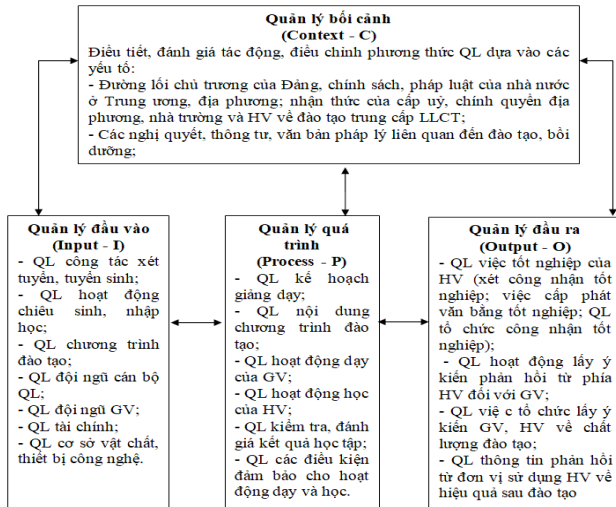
Quản lý bối cảnh
(Context - C)
Điều tiết, đánh giá tác động, điều chỉnh phương thức QL dựa vào các yếu tố:
- Đường lối chủ trương của Đảng, chính sách, pháp luật của nhà nước ở Trung ương, địa phương; nhận thức của cấp uỷ, chính quyền địa phương, nhà trường và HV về đào tạo trung cấp LLCT;
- Các nghị quyết, thông tư, văn bản pháp lý liên quan đến đào tạo, bồi dưỡng;

Quản lý đầu vào
(Input - I)
- QL công tác xét tuyển, tuyển sinh;
- QL hoạt động chiêu sinh, nhập học;
- QL chương trình đào tạo;
- QL đội ngũ cán bộ QL;
- QL đội ngũ GV;
- QL tài chính;
- QL cơ sở vật chất, thiết bị công nghệ.

Quản lý quá trình
(Process - P)
- QL kế hoạch giảng dạy;
- QL nội dung chương trình đào tạo;
- QL hoạt động dạy của GV;
- QL hoạt động học của HV;
- QL kiểm tra, đánh giá kết quả học tập;
- QL các điều kiện đảm bảo cho hoạt động dạy và học.

Quản lý đầu ra
(Output - O)
- QL việc tốt nghiệp của HV (xét công nhận tốt nghiệp; việc cấp phát văn bằng tốt nghiệp; QL tổ chức công nhận tốt nghiệp);
- QL hoạt động lấy ý kiến phản hồi từ phía HV đối với GV;
- QL việ c tổ chức lấy ý kiến GV, HV về chất lượng đào tạo;
- QL thông tin phản hồi từ đơn vị sử dụng HV về hiệu quả sau đào tạo